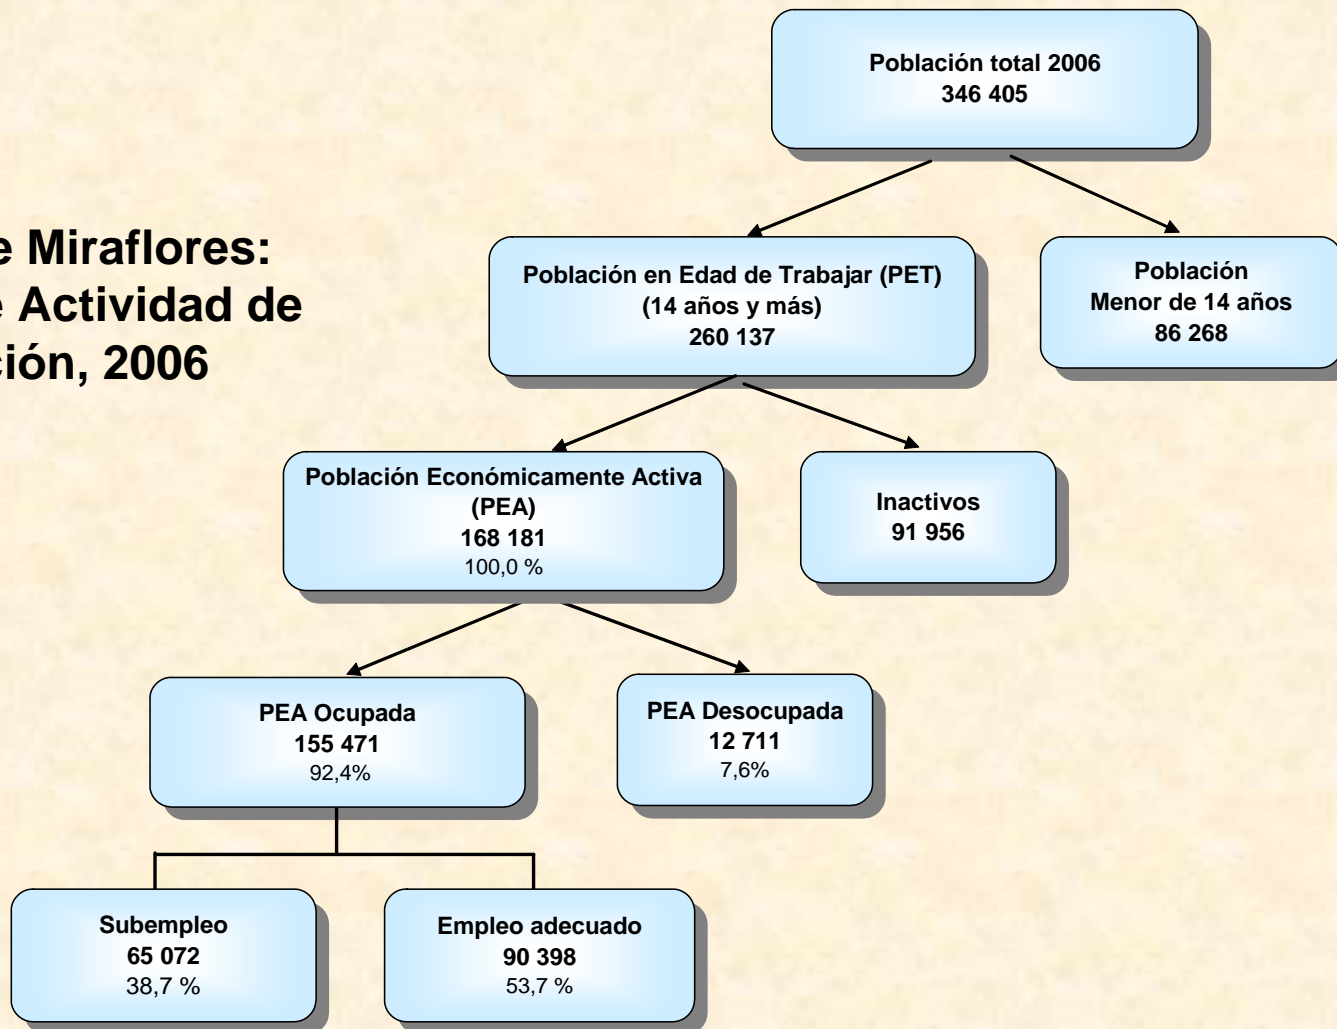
e Miraflores:
e Actividad de
ción, 2006

Población total 2006
346 405

Población en Edad de Trabajar (PET)
(14 años y más)
260 137

Población
Menor de 14 años
86 268

Población Económicamente Activa
(PEA)
168 181
100,0 %

Inactivos
91 956

PEA Ocupada
155 471
92,4%

PEA Desocupada
12 711
7,6%

Subempleo
65 072
38,7 %

Empleo adecuado
90 398
53,7 %